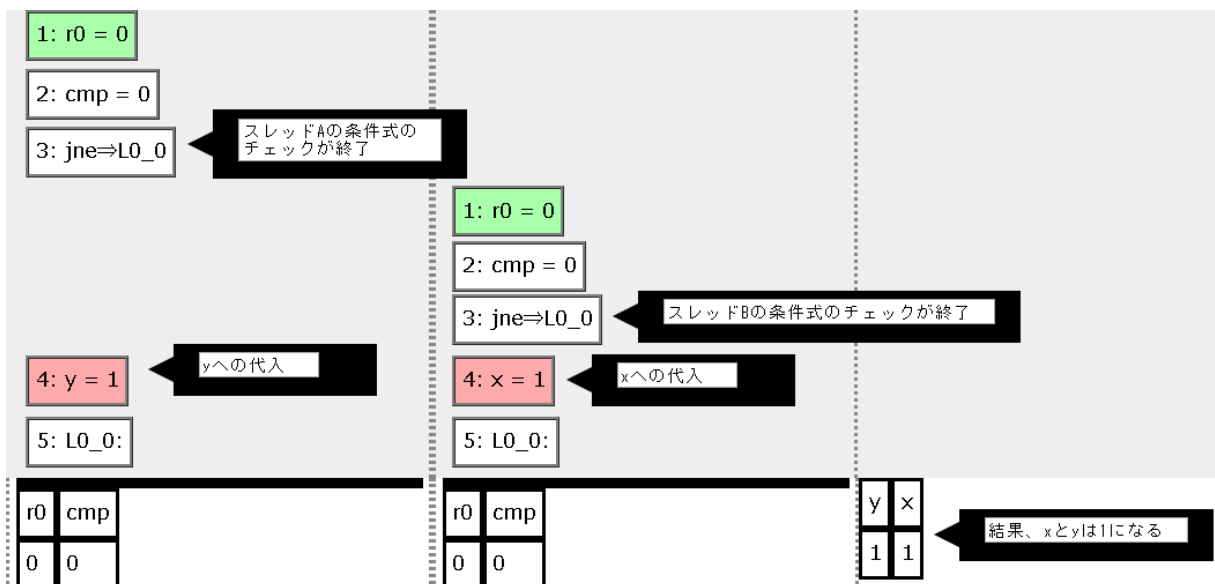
1: r0 = 0

2: cmp = 0

3: jne⇒L0_0

スレッドAの条件式のチェックが終了

1: r0 = 0

2: cmp = 0

3: jne⇒L0_0

スレッドBの条件式のチェックが終了

4: y = 1

yへの代入

4: x = 1

xへの代入

5: L0_0:

5: L0_0:

| r0 | cmp |
|---|---|
| 0 | 0 |

| r0 | cmp |
|---|---|
| 0 | 0 |

| y | x |
|---|---|
| 1 | 1 |

結果、xとyは1になる